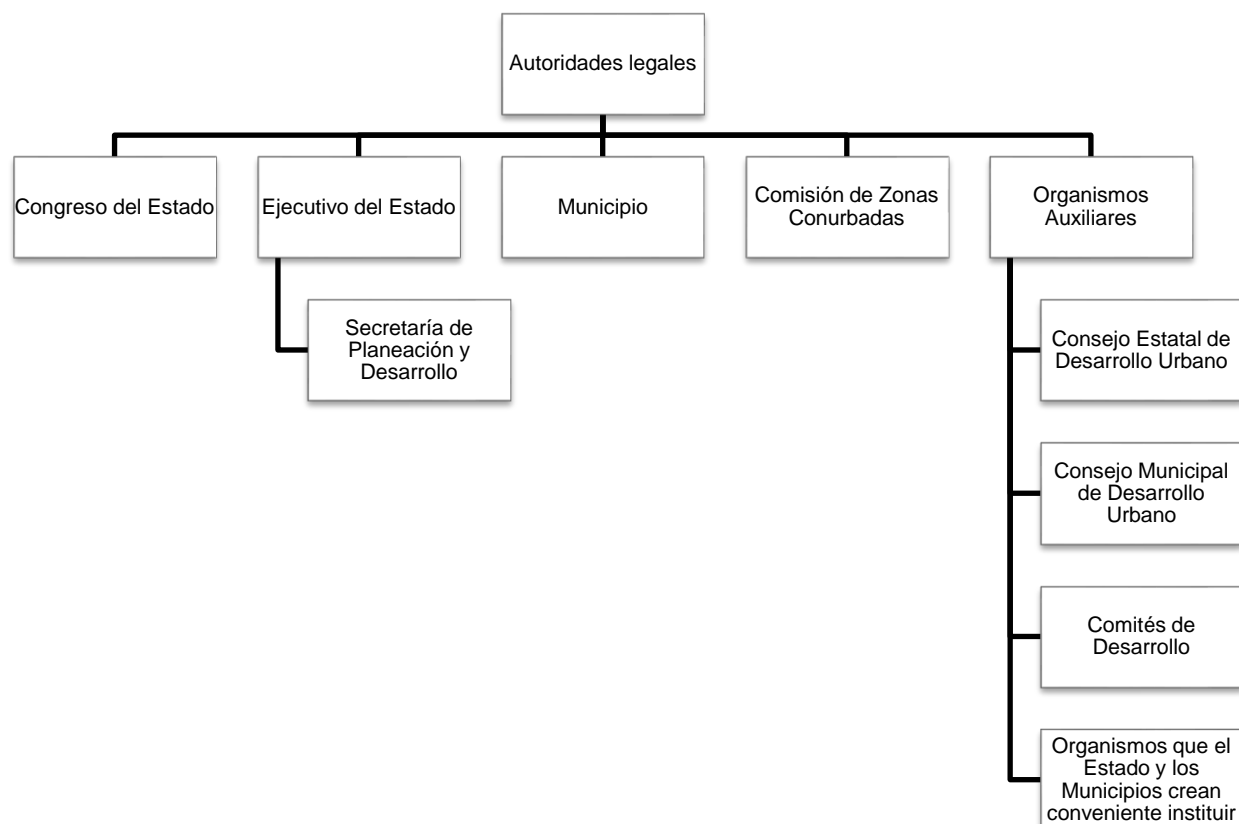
Autoridades legales

Congreso del Estado

Ejecutivo del Estado

Secretaría de Planeación y Desarrollo

Municipio

Comisión de Zonas Conurbadas

Organismos Auxiliares

Consejo Estatal de Desarrollo Urbano

Consejo Municipal de Desarrollo Urbano

Comités de Desarrollo

Organismos que el Estado y los Municipios crean conveniente instituir